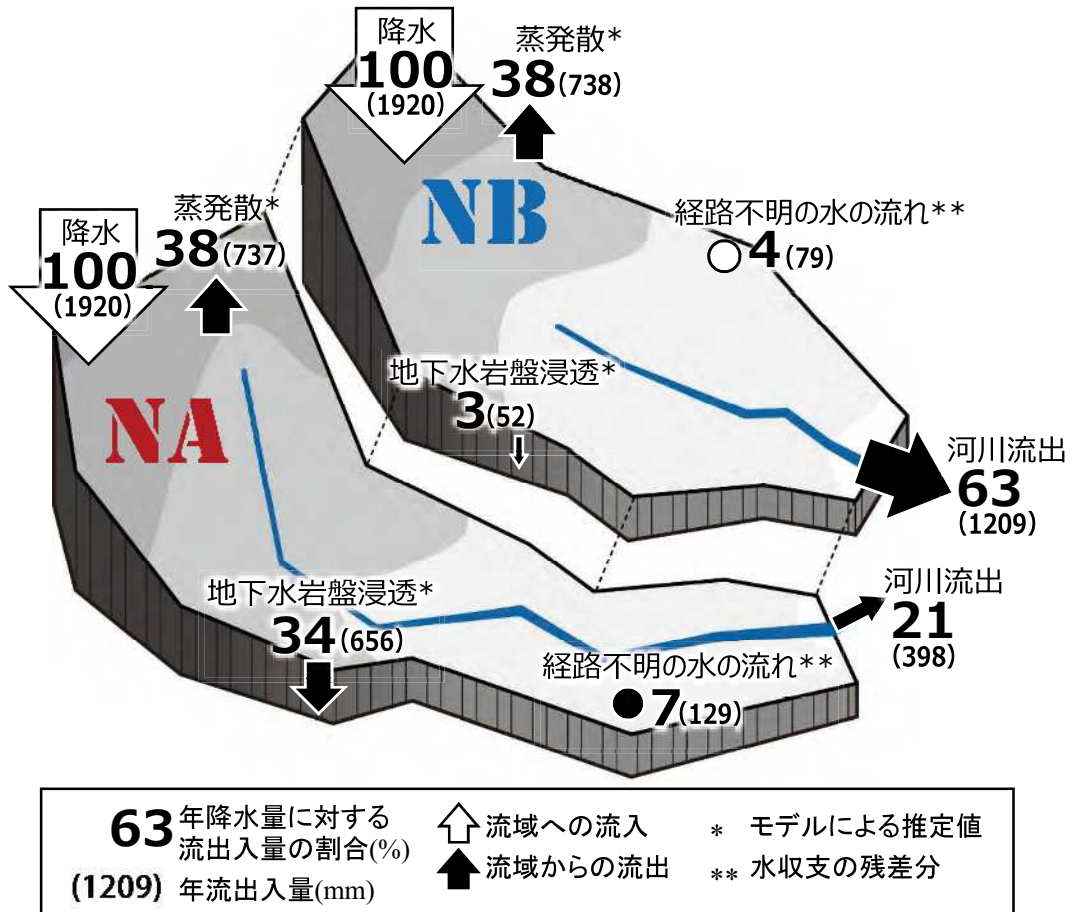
降水
100
(1920)

蒸発散*
38(738)

NB

経路不明の水の流れ**
○4(79)

降水
100
(1920)

蒸発散*
38(737)

NA

地下水岩盤浸透*
3(52)

河川流出
63
(1209)

地下水岩盤浸透*
34(656)

河川流出
21
(398)

経路不明の水の流れ**
●7(129)

63 年降水量に対する流出入量の割合(%)
(1209) 年流出入量(mm)
流域への流入
流域からの流出
* モデルによる推定値
** 水収支の残差分